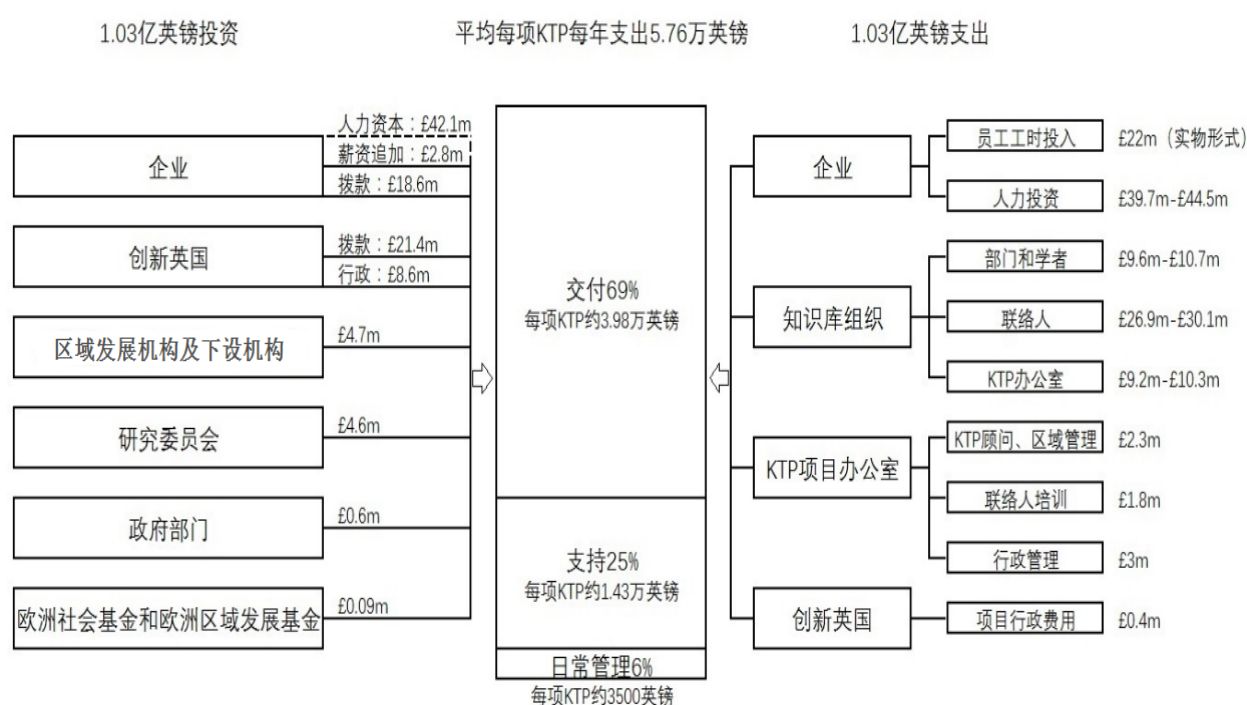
1.03亿英镑投资

平均每项KTP每年支出5.76万英镑

1.03亿英镑支出

企业

人力资本：£42.1m

薪资追加：£2.8m

拨款：£18.6m

创新英国

拨款：£21.4m

行政：£8.6m

区域发展机构及下设机构

£4.7m

研究委员会

£4.6m

政府部门

£0.6m

欧洲社会基金和欧洲区域发展基金

£0.09m

交付69%
每项KTP约3.98万英镑

支持25%
每项KTP约1.43万英镑

日常管理6%
每项KTP约3500英镑

企业

员工工时投入

£22m（实物形式）

人力投资

£39.7m-£44.5m

知识库组织

部门和学者

£9.6m-£10.7m

联络人

£26.9m-£30.1m

KTP办公室

£9.2m-£10.3m

KTP项目办公室

KTP顾问、区域管理

£2.3m

联络人培训

£1.8m

行政管理

£3m

创新英国

项目行政费用

£0.4m